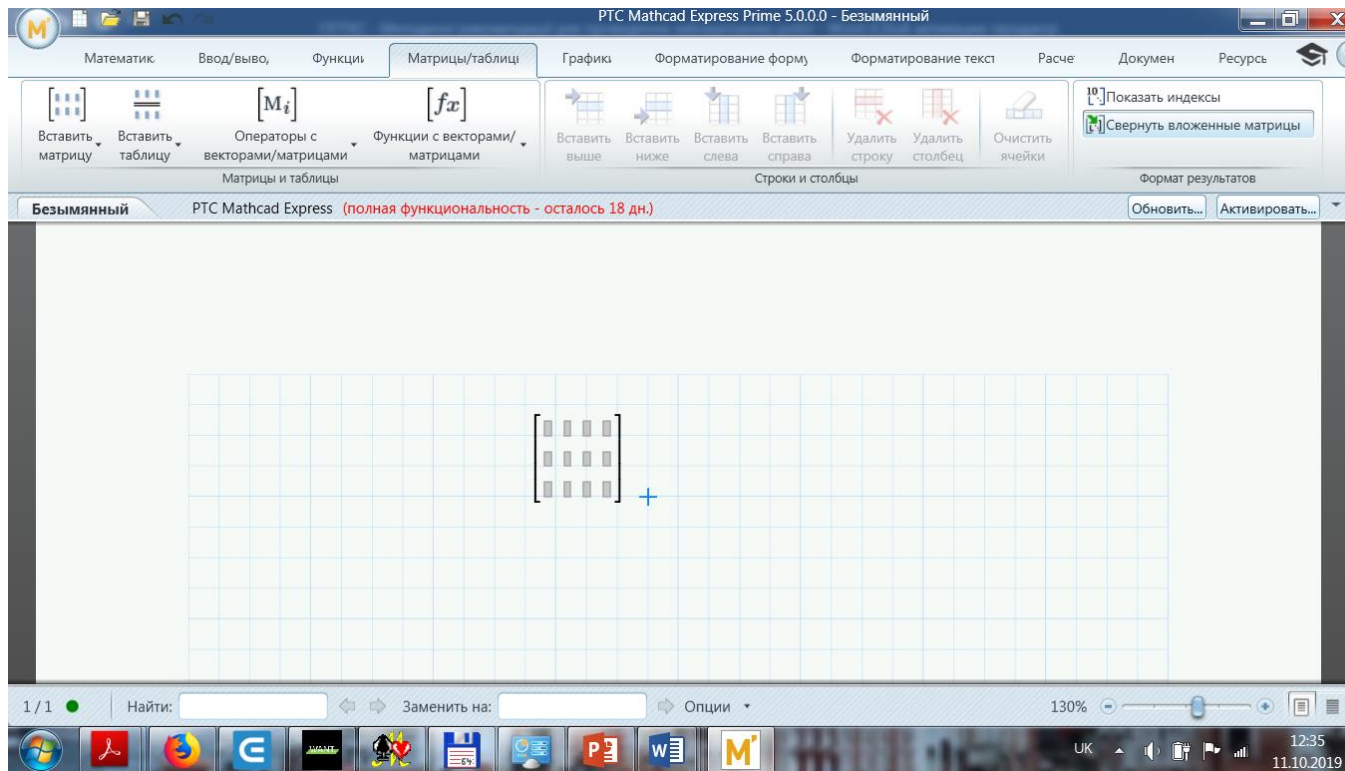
PTC Mathcad Express Prime 5.0.0.0 - Безымянный

Математик Ввод/вывод Функции Матрицы/таблицы Графики Форматирование форму Форматирование текст Расче Докумен Ресурсы

Вставить матрицу Вставить таблицу Операторы с векторами/матрицами Функции с векторами/матрицами
Матрицы и таблицы

Вставить выше Вставить ниже Вставить слева Вставить справа Удалить строку Удалить столбец Очистить ячейки
Строки и столбцы

Показать индексы
Свернуть вложенные матрицы
Формат результатов

Безымянный PTC Mathcad Express (полная функциональность - осталось 18 дн.) Обновить... Активировать...

1/1 Найти: Заменить на: Опции 130%

UK 12:35 11.10.2019